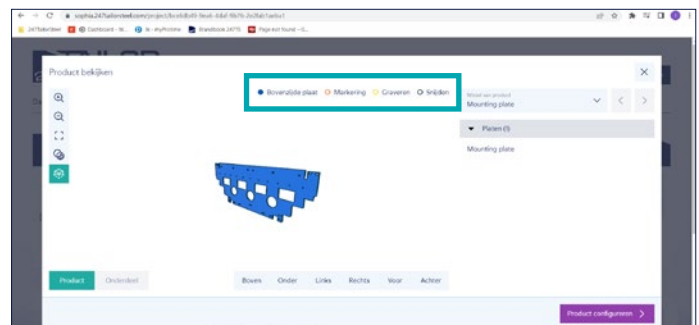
sophia.247tailorsteel.com/project/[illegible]

247TailorSteel | Dashboard - W... | W - MyProblems | Brandbook 24/7S | Page not found - G...

Product bekijken

Bovenzijde plaat  Markering  Graveren  Snijden

Mounting plate

Platen (1)

Mounting plate

Product  Onderdeel

Boven  Onder  Links  Rechts  Voor  Achter

Product configureren